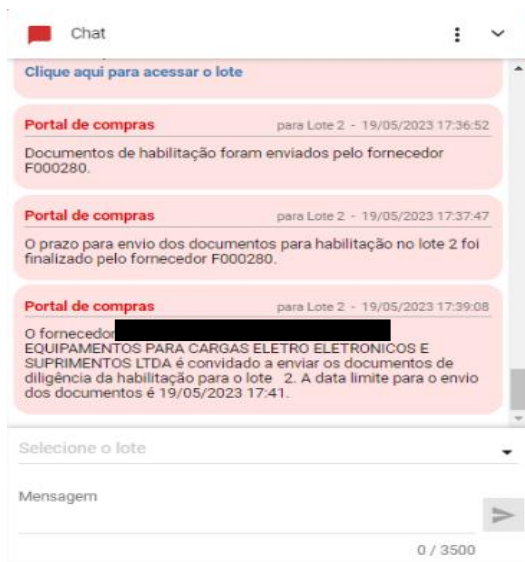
Chat

Clique aqui para acessar o lote

Portal de compras
para Lote 2 - 19/05/2023 17:36:52
Documentos de habilitação foram enviados pelo fornecedor F000280.

Portal de compras
para Lote 2 - 19/05/2023 17:37:47
O prazo para envio dos documentos para habilitação no lote 2 foi finalizado pelo fornecedor F000280.

Portal de compras
para Lote 2 - 19/05/2023 17:39:08
O fornecedor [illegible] EQUIPAMENTOS PARA CARGAS ELETRO ELETRONICOS E SUPRIMENTOS LTDA é convidado a enviar os documentos de diligência da habilitação para o lote 2. A data limite para o envio dos documentos é 19/05/2023 17:41.

Selecione o lote

Mensagem

0 / 3500